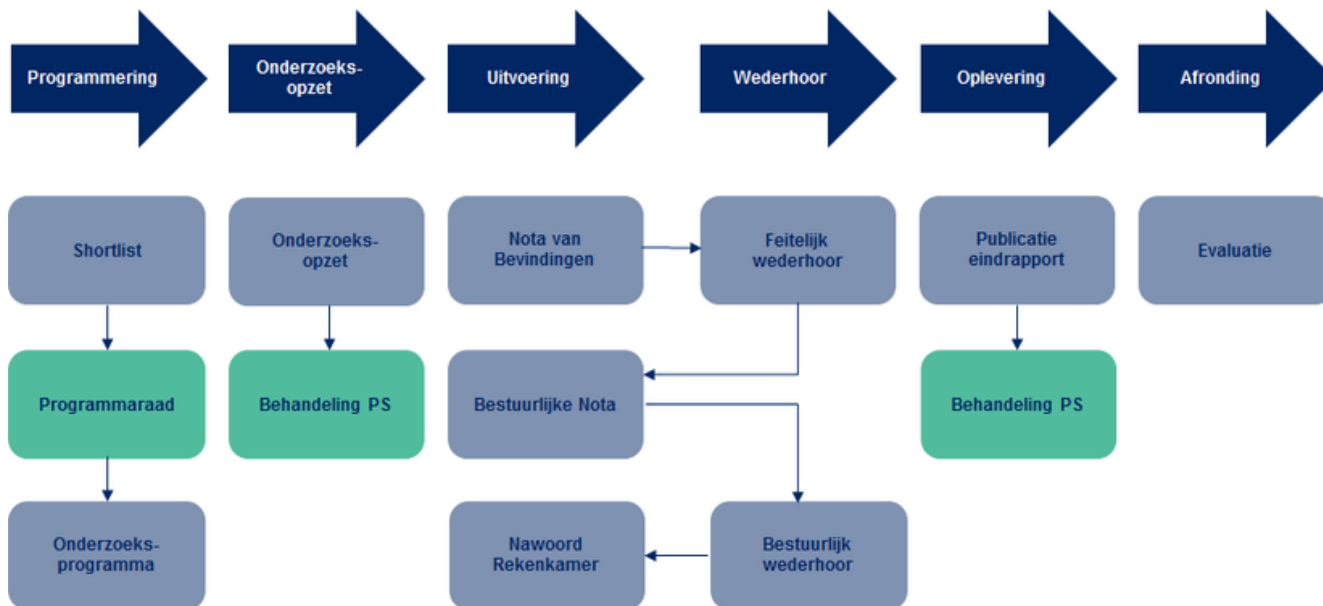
Programmering

Onderzoeks-opzet

Uitvoering

Wederhoor

Oplevering

Afronding

Shortlist

Programmaraad

Onderzoeks-programma

Onderzoeks-opzet

Behandeling PS

Nota van Bevindingen

Bestuurlijke Nota

Nawoord Rekenkamer

Feitelijk wederhoor

Bestuurlijk wederhoor

Publicatie eindrapport

Behandeling PS

Evaluatie